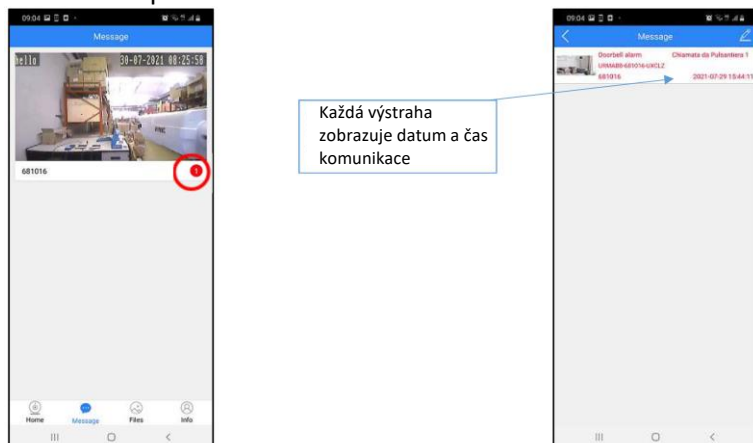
09:04

Message

bello 30-07-2021 08:25:58

681016

1

Home Message Files Info

Každá výstraha zobrazuje datum a čas komunikace

09:04

Message

Doorbell alarm Chiamata da Pulsantiera 1

URMAB8-681016-UXCLZ

681016 2021-07-29 15:44:11